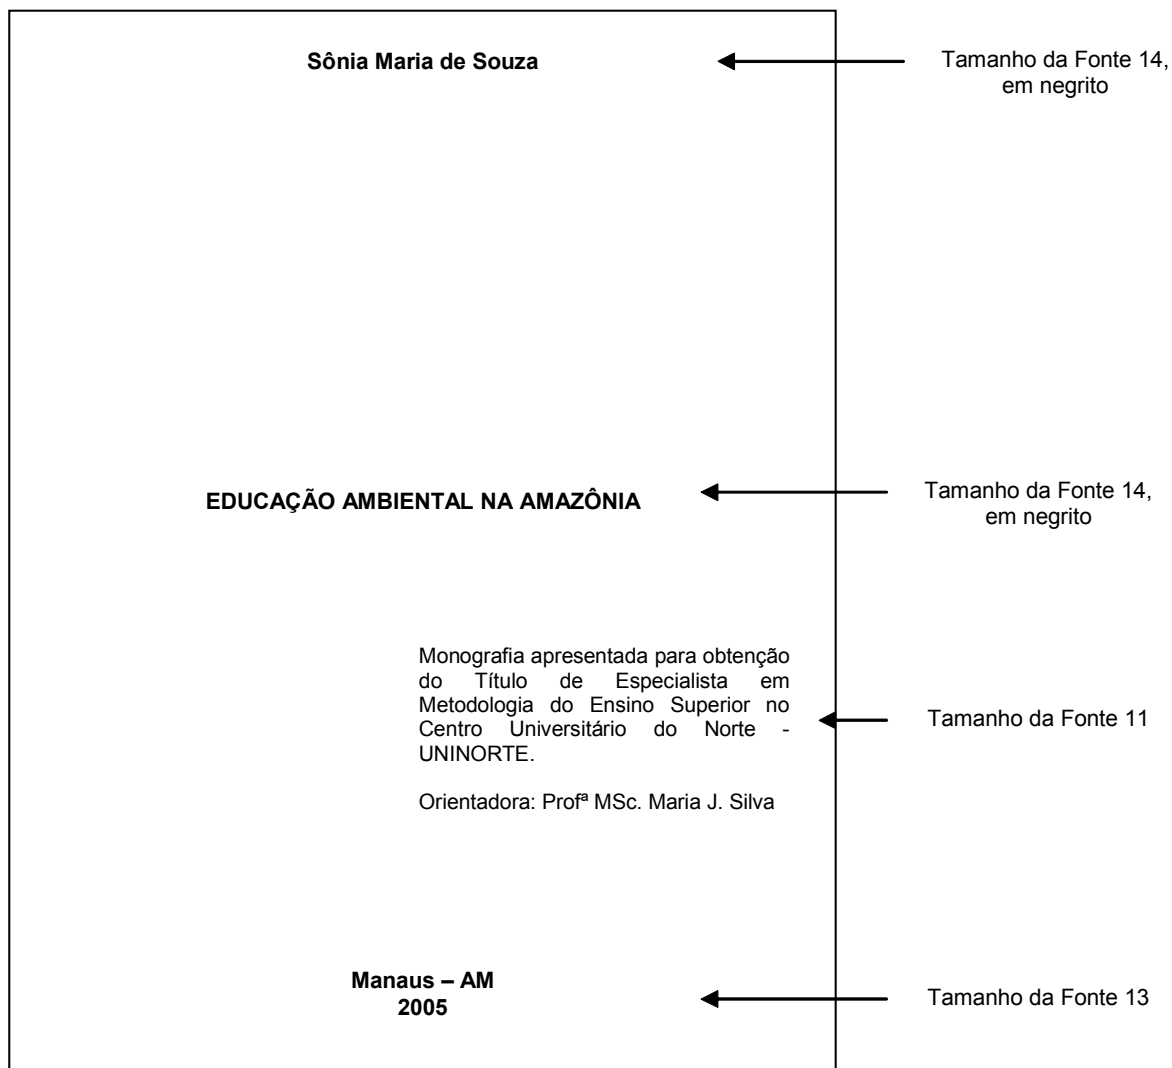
Sônia Maria de Souza

Tamanho da Fonte 14, em negrito

EDUCAÇÃO AMBIENTAL NA AMAZÔNIA

Tamanho da Fonte 14, em negrito

Monografia apresentada para obtenção do Título de Especialista em Metodologia do Ensino Superior no Centro Universitário do Norte - UNINORTE.

Orientadora: Profª MSc. Maria J. Silva

Tamanho da Fonte 11

Manaus – AM
2005

Tamanho da Fonte 13